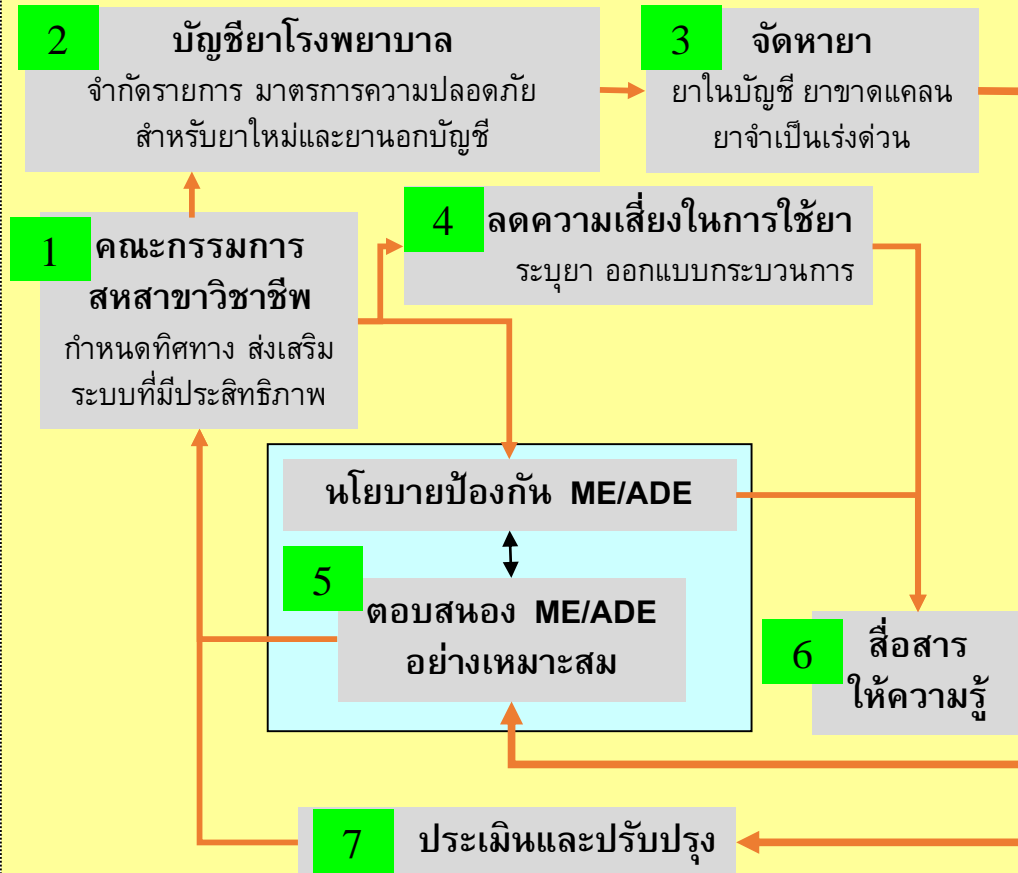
2 บัญชียาโรงพยาบาล
จำกัดรายการ มาตรการความปลอดภัย สำหรับยาใหม่และยานอกบัญชี

3 จัดหายา
ยาในบัญชี ยาขาดแคลน ยาจำเป็นเร่งด่วน

1 คณะกรรมการ สหสาขาวิชาชีพ
กำหนดทิศทาง ส่งเสริม ระบบที่มีประสิทธิภาพ

4 ลดความเสี่ยงในการใช้ยา
ระบุยา ออกแบบกระบวนการ

นโยบายป้องกัน ME/ADE

5 ตอบสนอง ME/ADE อย่างเหมาะสม

6 สื่อสาร ให้ความรู้

7 ประเมินและปรับปรุง